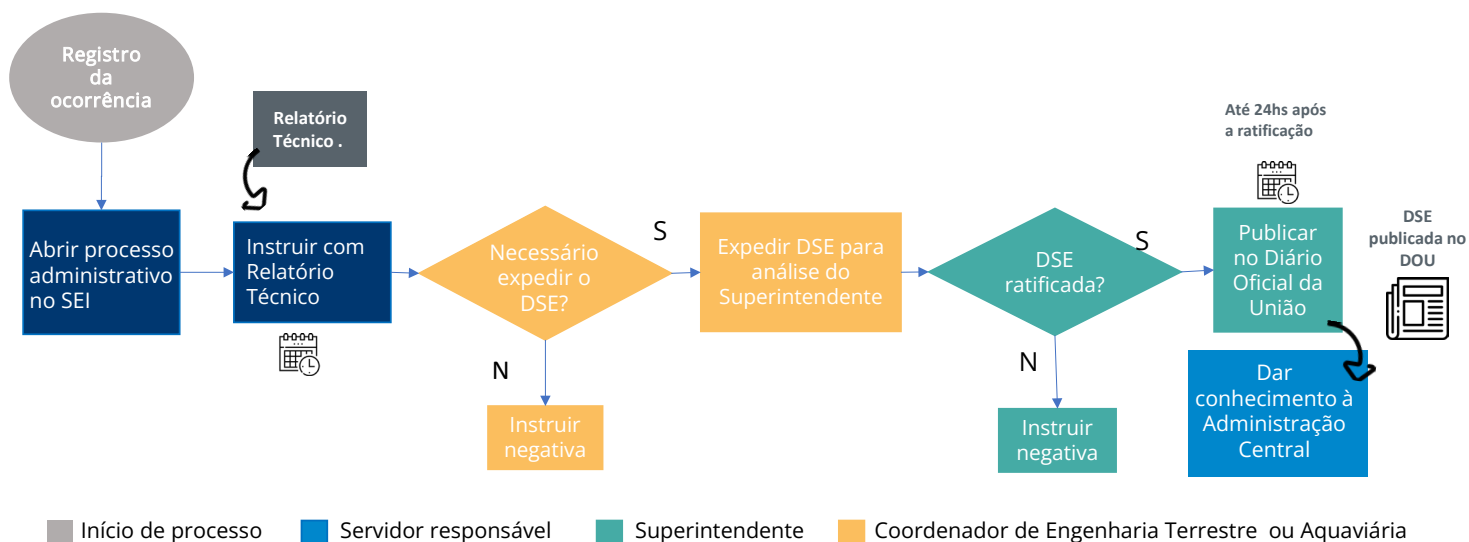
Registro da ocorrência

Relatório Técnico .

Abrir processo administrativo no SEI

Instruir com Relatório Técnico

Necessário expedir o DSE?

S

N

Instruir negativa

Expedir DSE para análise do Superintendente

DSE ratificada?

S

N

Instruir negativa

Até 24hs após a ratificação

Publicar no Diário Oficial da União

DSE publicada no DOU

Dar conhecimento à Administração Central

Início de processo   Servidor responsável   Superintendente   Coordenador de Engenharia Terrestre ou Aquaviária